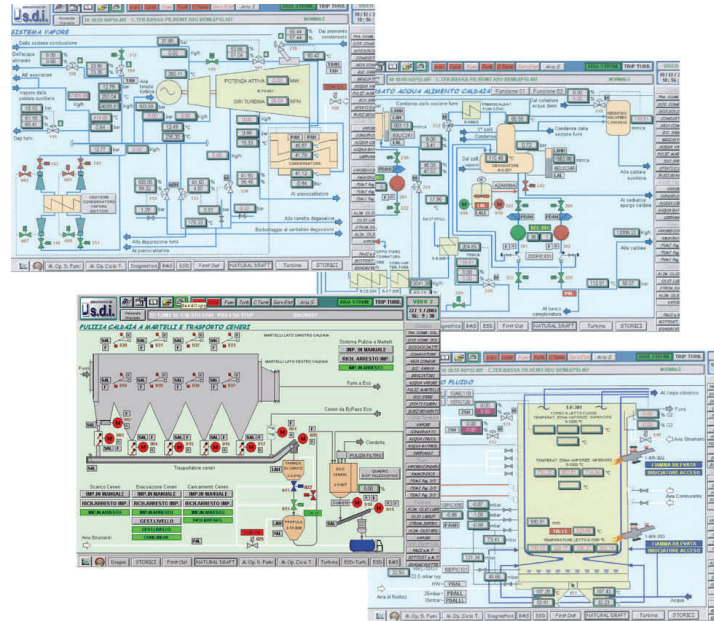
s.d.i.

SISTEMA VAPORE

TRIP TURB.

NORMALE

Dalla sezione combustore

Desurriscaldamento

Vapore dalla caldaia

Dal premonitore

POTENZA ATTIVA

MW

GIRI TURBINA

RPM

CONDENSATORE

Al preriscaldatore

Alla riserva deegassatore

Bobinaggio al vertaltatore dagazodore

Alla deaerazione fumi

Al preriscaldatore

NATURAL DRAFT

Turbine

STORICI

First Out

Diagnostica

STATO ACQUA ALIMENTO CALDAIA

Condensa dalla sezione

Dal collettore acqua

DEAERATORE

Alla caldaia ausiliaria

Al reattore alimento caldaia

Al banco alimentazione

TRIP TURB.

PULIZIA CALDAIA A MARTELLI E TRASPORTO CENERI

Sistema Pulizia a Martelli

MARTELLO LATO DESTRO CALDAIA

MARTELLO LATO SINISTRO CALDAIA

IMP. IN MANUALE

RICH.ARRESTO IMP.

IMP. IN ARRESTO

Fumi

Fumi a Eco

Ceneri da ByPass Eco

Condotta

PULIZIA FILTRI

Trasportatore ceneri

Scarico Ceneri

Evacuazione Ceneri

Caricamento Ceneri

IMP. IN MANUALE

RICH.ARRESTO IMP.

IMP. IN ARRESTO

GESTI.LIVELLO

Aria Strumenti

Disegni

STORICI

First Out

NATURAL DRAFT

Turbina

ESS

BAS

FLUIDO

LETTO

Al cap camino

Fumi

Aria Strumenti

FIAMMA RILEVATA

BRUCIATORE ACCESO

Alla combustione

Aria

Aria al fluido

First Out

NATURAL DRAFT

Turbine

STORICI